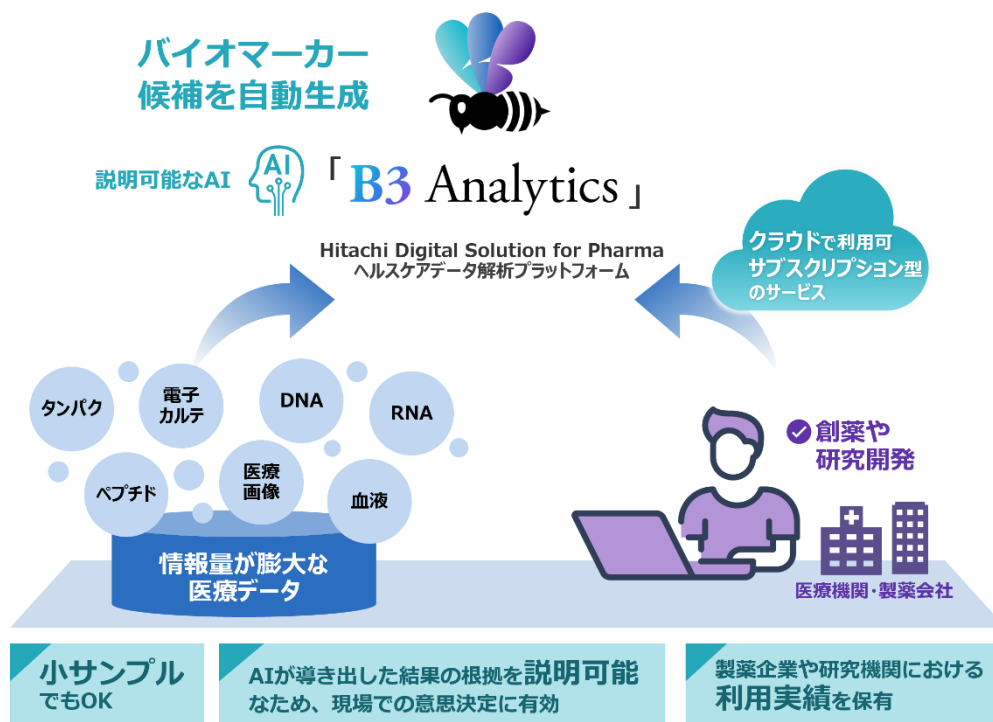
バイオマーカー
候補を自動生成

説明可能なAI

AI

「B3 Analytics」

Hitachi Digital Solution for Pharma
ヘルスケアデータ解析プラットフォーム

クラウドで利用可
サブスクリプション型
のサービス

タンパク

電子
カルテ

DNA

RNA

ペプチド

医療
画像

血液

情報量が膨大な
医療データ

創薬や
研究開発

医療機関・製薬会社

小サンプル
でもOK

AIが導き出した結果の根拠を説明可能なため、現場での意思決定に有効

製薬企業や研究機関における
利用実績を保有